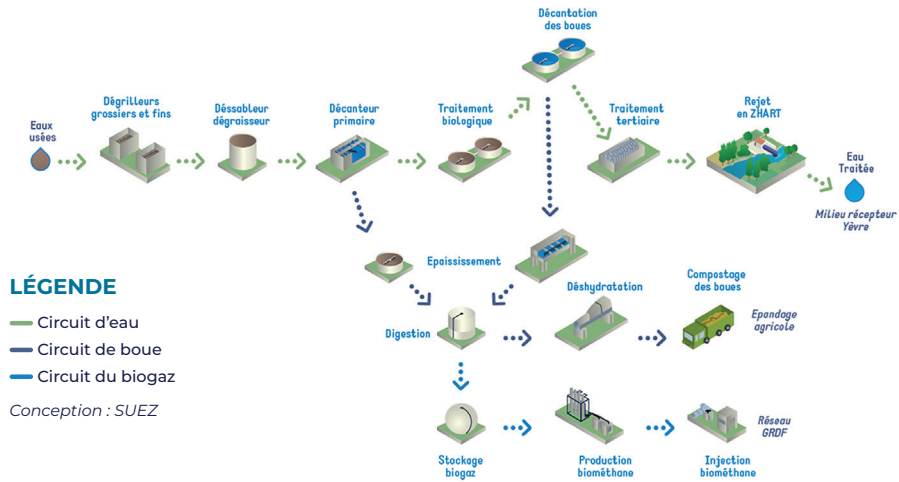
Eaux usées

Dégrilleurs grossiers et fins

Dessableur dégraisseur

Décanteur primaire

Traitement biologique

Décantation des boues

Traitement tertiaire

Rejet en ZHART

Eau Traitée

Milieu récepteur Yèvre

Epaississement

Digestion

Déshydratation

Compostage des boues

Epandage agricole

Stockage biogaz

Production biométhane

Injection biométhane

Réseau GRDF

LÉGENDE

Circuit d'eau

Circuit de boue

Circuit du biogaz

Conception : SUEZ